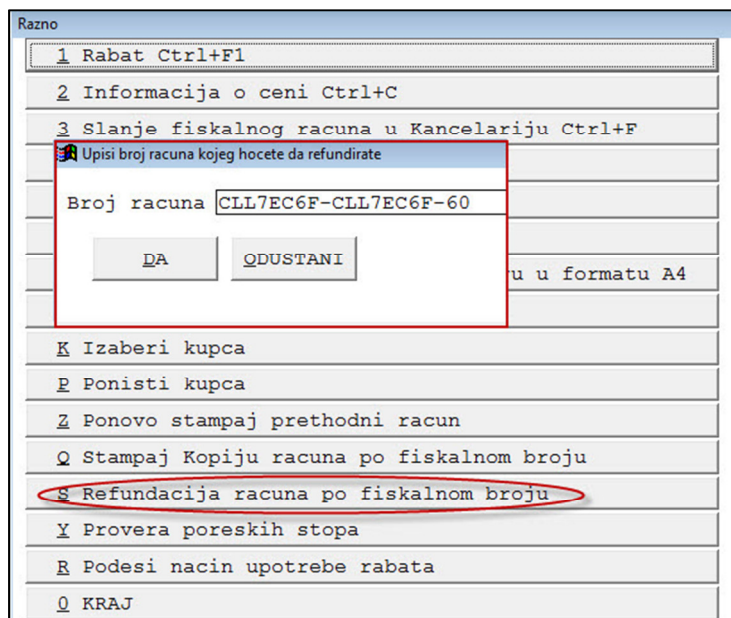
Razno

1 Rabat Ctrl+F1

2 Informacija o ceni Ctrl+C

3 Slanje fiskalnog racuna u Kancelariju Ctrl+F

Upisi broj racuna kojeg hocete da refundirate

Broj racuna CLL7EC6F-CLL7EC6F-60

DA

ODUSTANI

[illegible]u u formatu A4

K Izaberi kupca

P Ponisti kupca

Z Ponovo stampaj prethodni racun

Q Stampaj Kopiju racuna po fiskalnom broju

S Refundacija racuna po fiskalnom broju

Y Provera poreskih stopa

R Podesi nacin upotrebe rabata

0 KRAJ